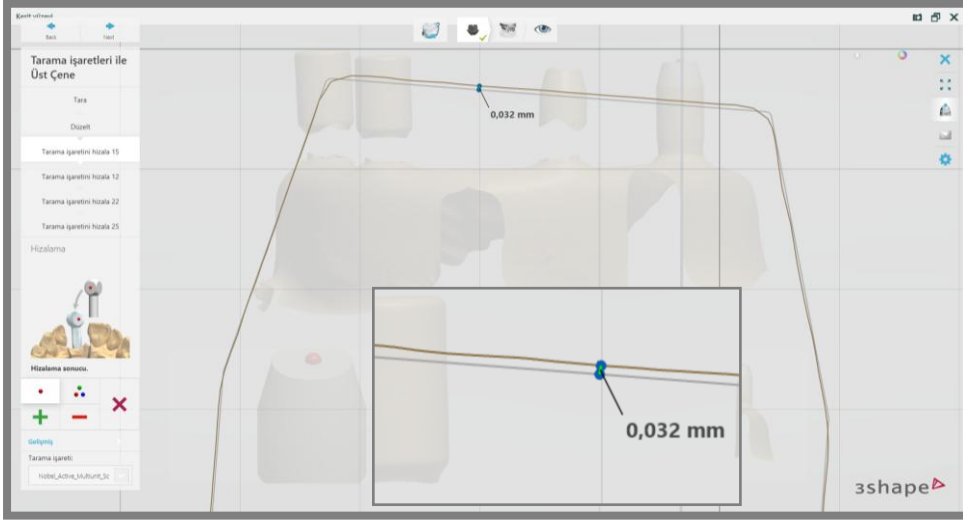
Kayıt sihirbazı

Back

Next

Tarama işaretleri ile Üst Çene

Tara

Düzelt

Tarama işaretini hizala 15

Tarama işaretini hizala 12

Tarama işaretini hizala 22

Tarama işaretini hizala 25

Hizalama

Hizalama sonucu.

Gelişmiş

Tarama işareti:

Nobel_Active_Multiunit_St

0,032 mm

0,032 mm

3shape